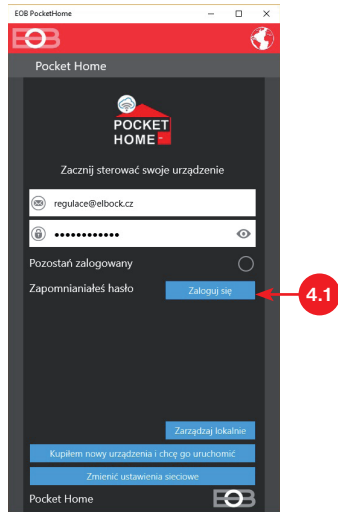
EOB PocketHome

EOB

Pocket Home

POCKET HOME

Zacznij sterować swoje urządzenie

regulace@elbock.cz

••••••••••••

Pozostań zalogowany

Zapomnianiałeś hasło

Zaloguj się

4.1

Zarządzaj lokalnie

Kupiłem nowy urządzenia i chcę go uruchomić

Zmienić ustawienia sieciowe

Pocket Home

EOB